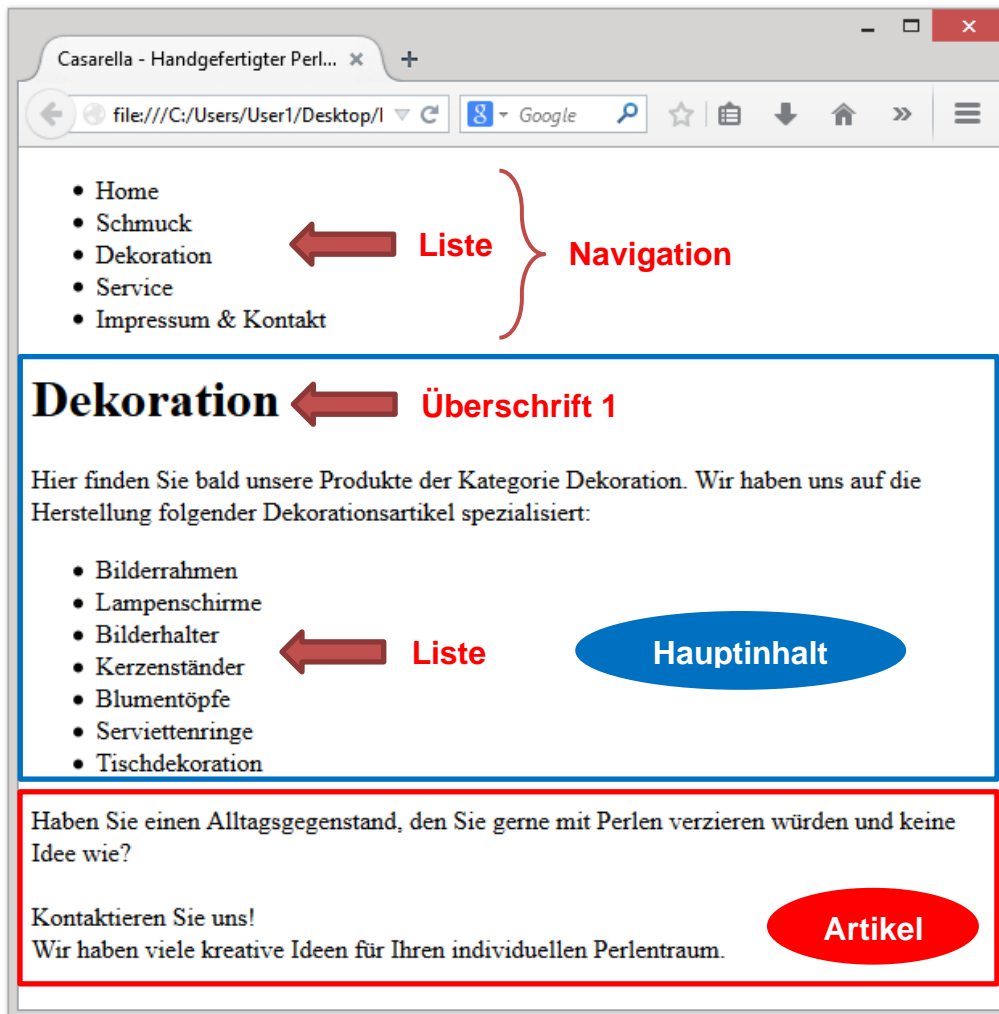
Casarella - Handgefertigter Perl... ×
+
file:///C:/Users/User1/Desktop/I
Google

- Home
- Schmuck
- Dekoration
- Service
- Impressum & Kontakt

Liste
Navigation

# Dekoration

Überschrift 1

Hier finden Sie bald unsere Produkte der Kategorie Dekoration. Wir haben uns auf die Herstellung folgender Dekorationsartikel spezialisiert:

- Bilderrahmen
- Lampenschirme
- Bilderhalter
- Kerzenständer
- Blumentöpfe
- Serviettenringe
- Tischdekoration

Liste
Hauptinhalt

Haben Sie einen Alltagsgegenstand, den Sie gerne mit Perlen verzieren würden und keine Idee wie?

Kontaktieren Sie uns!
Wir haben viele kreative Ideen für Ihren individuellen Perlentraum.

Artikel